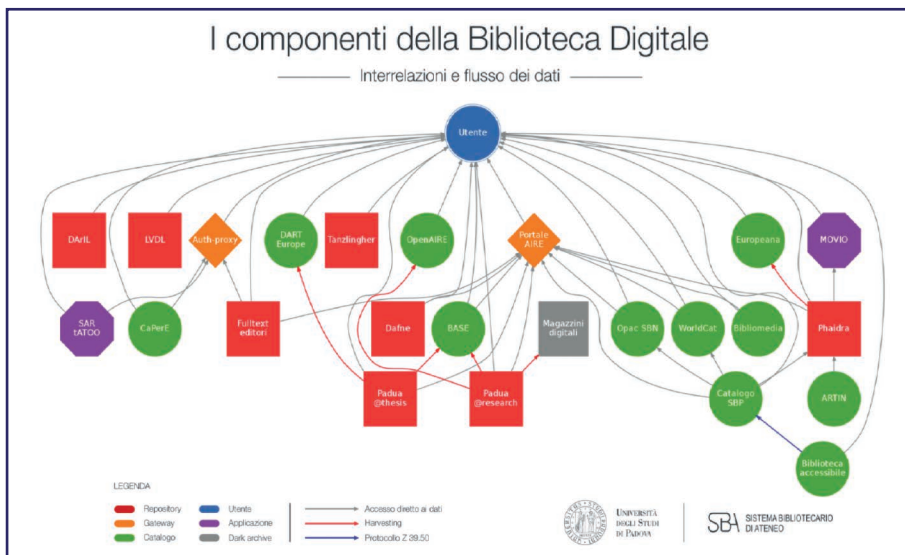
I componenti della Biblioteca Digitale

Interrelazioni e flusso dei dati

Utente

DArIL

LVDL

Auth-proxy

DART Europe

Tanzlingher

OpenAIRE

Portale AIRE

Europeana

MOVIO

SAR tATOO

CaPerE

Fulltext editori

Dafne

BASE

Magazzini digitali

Opac SBN

WorldCat

Bibliomedia

Phaidra

Padua @thesis

Padua @research

Catalogo SBP

ARTIN

Biblioteca accessibile

LEGENDA

Repository

Gateway

Catalogo

Utente

Applicazione

Dark archive

Accesso diretto ai dati

Harvesting

Protocollo Z 39.50

Università degli Studi di Padova

SBA Sistema Bibliotecario di Ateneo